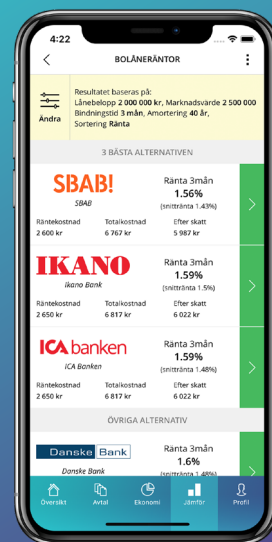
4:22

BOLÅNERÄNTOR

Ändra

Resultatet baseras på: Lånebelopp 2 000 000 kr, Marknadsvärde 2 500 000 kr, Bindningstid 3 mån, Amortering 40 år, Sortering Ränta

3 BÄSTA ALTERNATIVEN

SBAB!
SBAB
Ränta 3mån
1.56%
(snittränta 1.43%)
Räntekostnad 2 600 kr
Totalkostnad 6 767 kr
Efter skatt 5 987 kr

IKANO
Ikano Bank
Ränta 3mån
1.59%
(snittränta 1.5%)
Räntekostnad 2 650 kr
Totalkostnad 6 817 kr
Efter skatt 6 022 kr

ICA banken
ICA Banken
Ränta 3mån
1.59%
(snittränta 1.48%)
Räntekostnad 2 650 kr
Totalkostnad 6 817 kr
Efter skatt 6 022 kr

ÖVRIGA ALTERNATIV

Danske Bank
Danske Bank
Ränta 3mån
1.6%
(snittränta 1.48%)

Översikt
Avtal
Ekonomi
Jämför
Profil